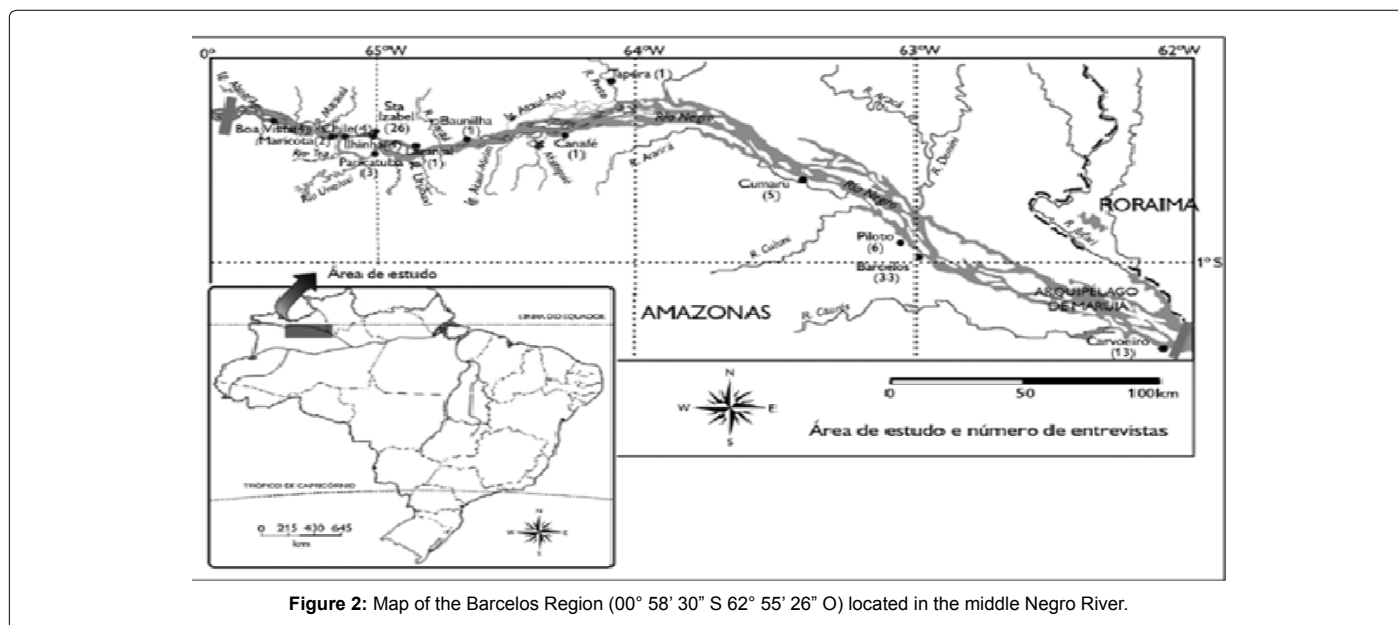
0° 65°W 64°W 63°W 62°W

Tapera (1)

R. Preto

Sta Izabel (26)

Baunilha (1)

Boa Vista (4)

Chile (4)

Maricota (2)

Ilhinha

Paricatuba (3)

Canafé (1)

Rio Negro

R. Aracá

Cumaru (5)

Rio Negro

R. Demeni

RORAIMA

R. Caiuini

Piloto (6)

Barcelos (33)

1° S

Área de estudo

AMAZONAS

R. Cauaba

ARQUIPÉLAGO DE MARIUÁ

Carvoeiro (13)

LINHA DO EQUADOR

TRÓPICO DE CAPRICÓRNIO

0 215 430 645 km

N W E S

0 50 100km

Área de estudo e número de entrevistas

**Figure 2:** Map of the Barcelos Region (00° 58' 30" S 62° 55' 26" O) located in the middle Negro River.